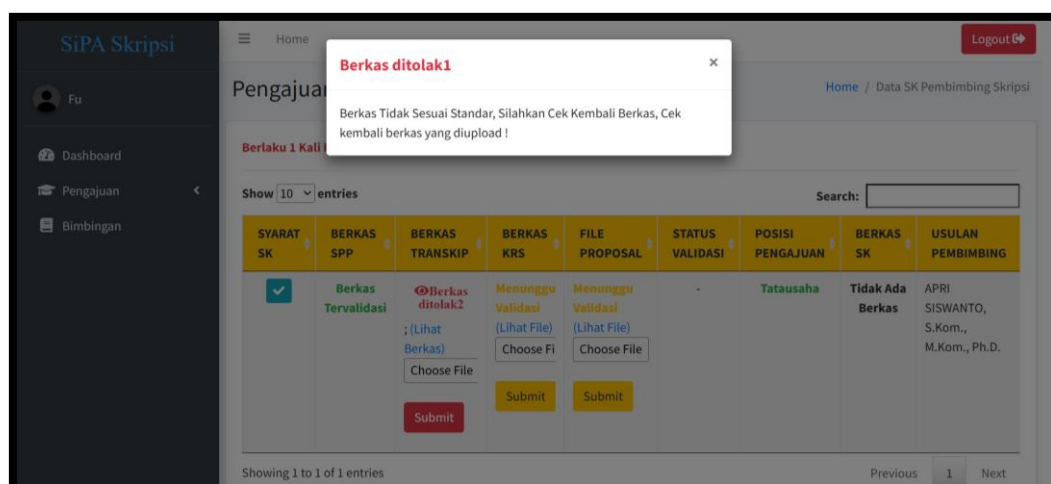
SiPA Skripsi

Fu

Dashboard

Pengajuan

Bimbingan

Home

Logout

Pengajuan

Home / Data SK Pembimbing Skripsi

Berkas ditolak1

×

Berkas Tidak Sesuai Standar, Silahkan Cek Kembali Berkas, Cek kembali berkas yang diupload !

Berlaku 1 Kali

Show 10 entries

Search:

| SYARAT SK | BERKAS SPP | BERKAS TRANSKIP | BERKAS KRS | FILE PROPOSAL | STATUS VALIDASI | POSISI PENGAJUAN | BERKAS SK | USULAN PEMBIMBING |
|---|---|---|---|---|---|---|---|---|
| | Berkas Tervalidasi | Berkas ditolak2 ; (Lihat Berkas) Choose File Submit | Menunggu Validasi (Lihat File) Choose Fi Submit | Menunggu Validasi (Lihat File) Choose File Submit | - | Tatausaha | Tidak Ada Berkas | APRI SISWANTO, S.Kom., M.Kom., Ph.D. |

Showing 1 to 1 of 1 entries

Previous 1 Next